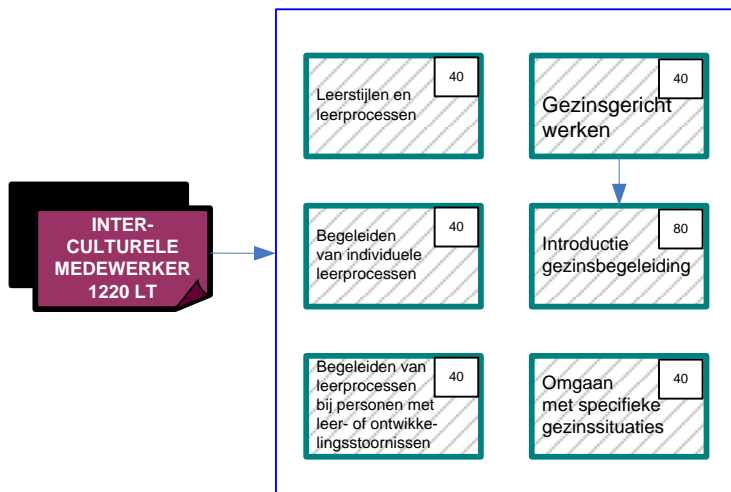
INTERCULTURELE MEDEWERKER 1220 LT

Leerstijlen en leerprocessen
40

Gezinsgericht werken
40

Begeleiden van individuele leerprocessen
40

Introductie gezinsbegeleiding
80

Begeleiden van leerprocessen bij personen met leer- of ontwikkelingsstoornissen
40

Omgaan met specifieke gezinssituaties
40